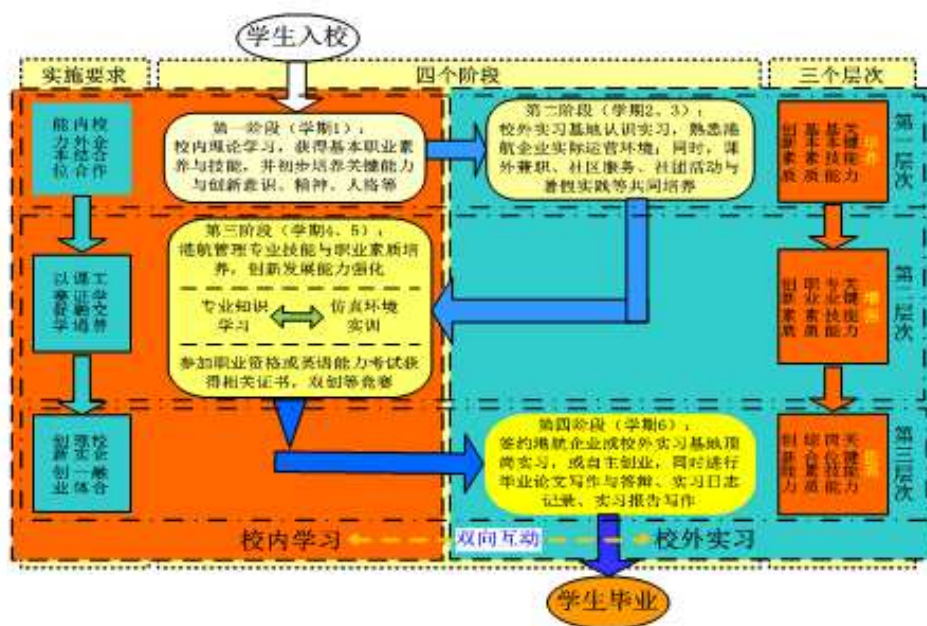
学生入校

实施要求

四个阶段

三个层次

校内外企业合作 能力本位

第一阶段（学期1）：
校内理论学习，获得基本职业素养与技能，并初步培养关键能力与创新意识、精神、人格等

第二阶段（学期2、3）：
校外实习基地认识实习，熟悉港航企业实际运营环境；同时，课外兼职、社区服务、社团活动与暑假实践等共同培养

基本素质 创新 关键 基本技能 能力

第一层次

工学交替 以赛促学 课证融通

第三阶段（学期4、5）：
港航管理专业技能与职业素质培养，创新发展能力强化

专业知识学习

仿真环境实训

参加职业资格或英语能力考试获得相关证书，双创等竞赛

职业素质 创新 关键 专业技能 能力

第二层次

校企合作 产教融合 创新创业

第四阶段（学期6）：
签约港航企业或校外实习基地顶岗实习，或自主创业，同时进行毕业论文写作与答辩、实习日志记录、实习报告写作

综合素质 创新能力 关键 综合技能 能力

第三层次

校内学习

双向互动

校外实习

学生毕业